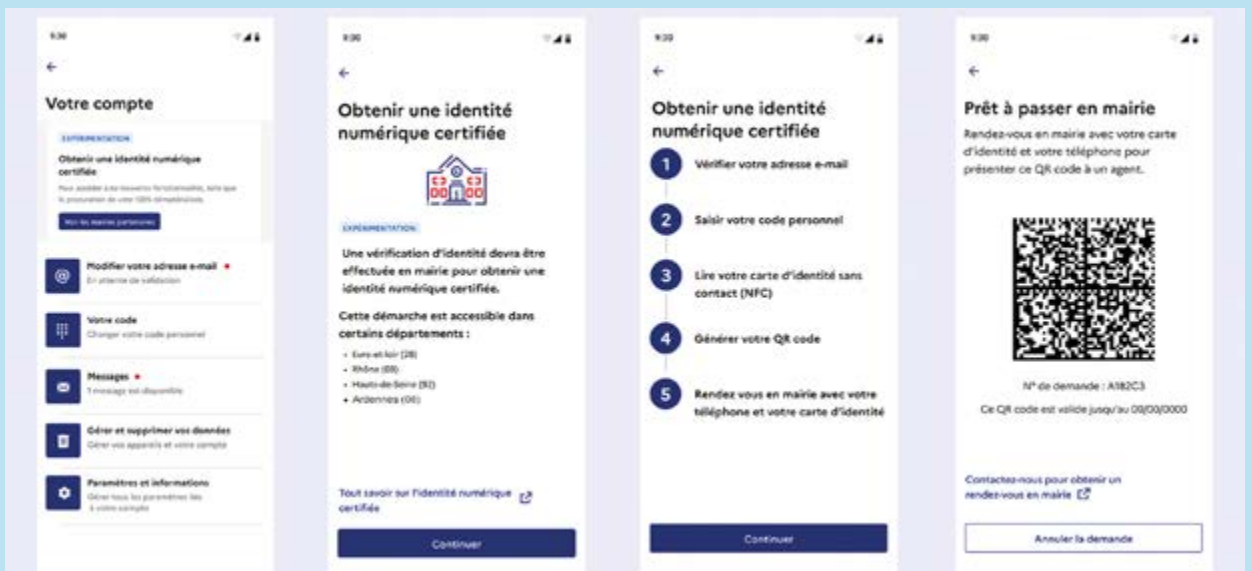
9:30

Votre compte

EXPÉRIMENTATION

Obtenir une identité numérique certifiée

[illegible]

Voir les mairies partenaires

Modifier votre adresse e-mail
En attente de validation

Votre code
Changer votre code personnel

Messages
1 message est disponible

Gérer et supprimer vos données
Gérer vos appareils et votre compte

Paramètres et informations
Gérer tous les paramètres liés à votre compte

9:30

Obtenir une identité numérique certifiée

EXPÉRIMENTATION

Une vérification d'identité devra être effectuée en mairie pour obtenir une identité numérique certifiée.

Cette démarche est accessible dans certains départements :

- Eure-et-Loir (28)
- Rhône (69)
- Hauts-de-Seine (92)
- Ardennes (08)

Tout savoir sur l'identité numérique certifiée

Continuer

9:30

Obtenir une identité numérique certifiée

1 Vérifier votre adresse e-mail

2 Saisir votre code personnel

3 Lire votre carte d'identité sans contact (NFC)

4 Générer votre QR code

5 Rendez vous en mairie avec votre téléphone et votre carte d'identité

Continuer

9:30

Prêt à passer en mairie

Rendez-vous en mairie avec votre carte d'identité et votre téléphone pour présenter ce QR code à un agent.

N° de demande : A182C3

Ce QR code est valide jusqu'au 00/00/0000

Contactez-nous pour obtenir un rendez-vous en mairie

Annuler la demande